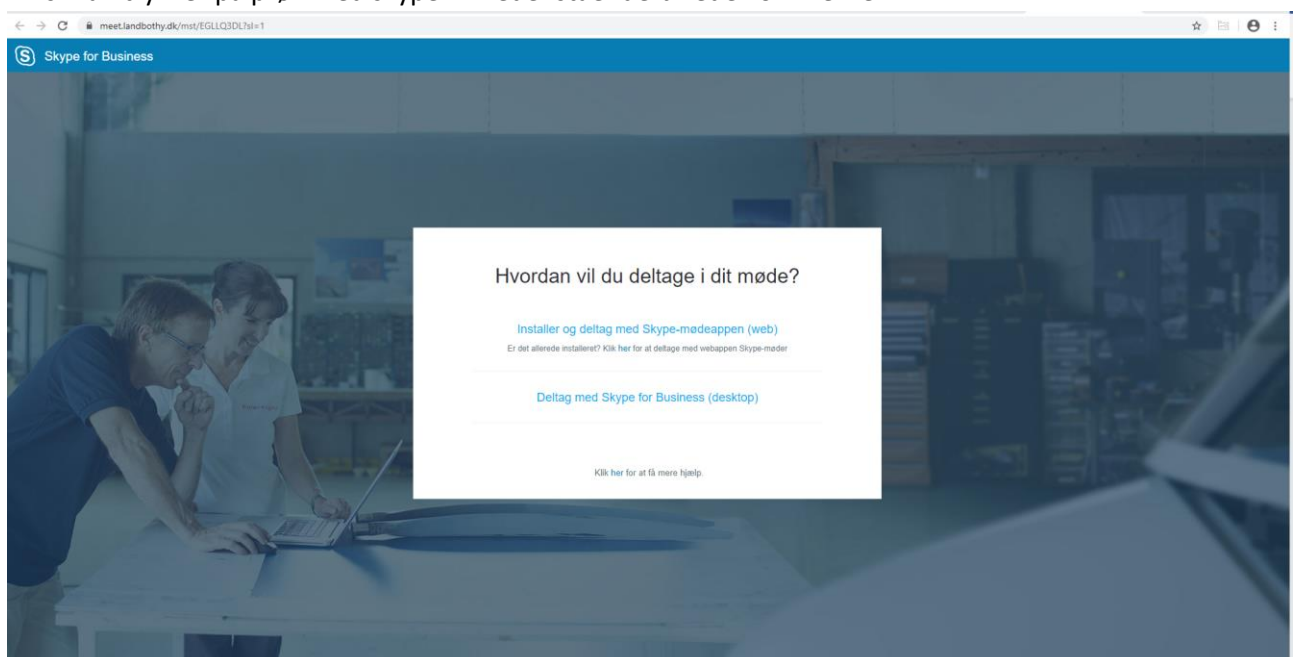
meet.landbothy.dk/mst/EGLLQ3DL?sl=1

Skype for Business

Hvordan vil du deltage i dit møde?

Installer og deltag med Skype-mødeappen (web)

Er det allerede installeret? Klik her for at deltage med webappen Skype-møder

Deltag med Skype for Business (desktop)

Klik her for at få mere hjælp.